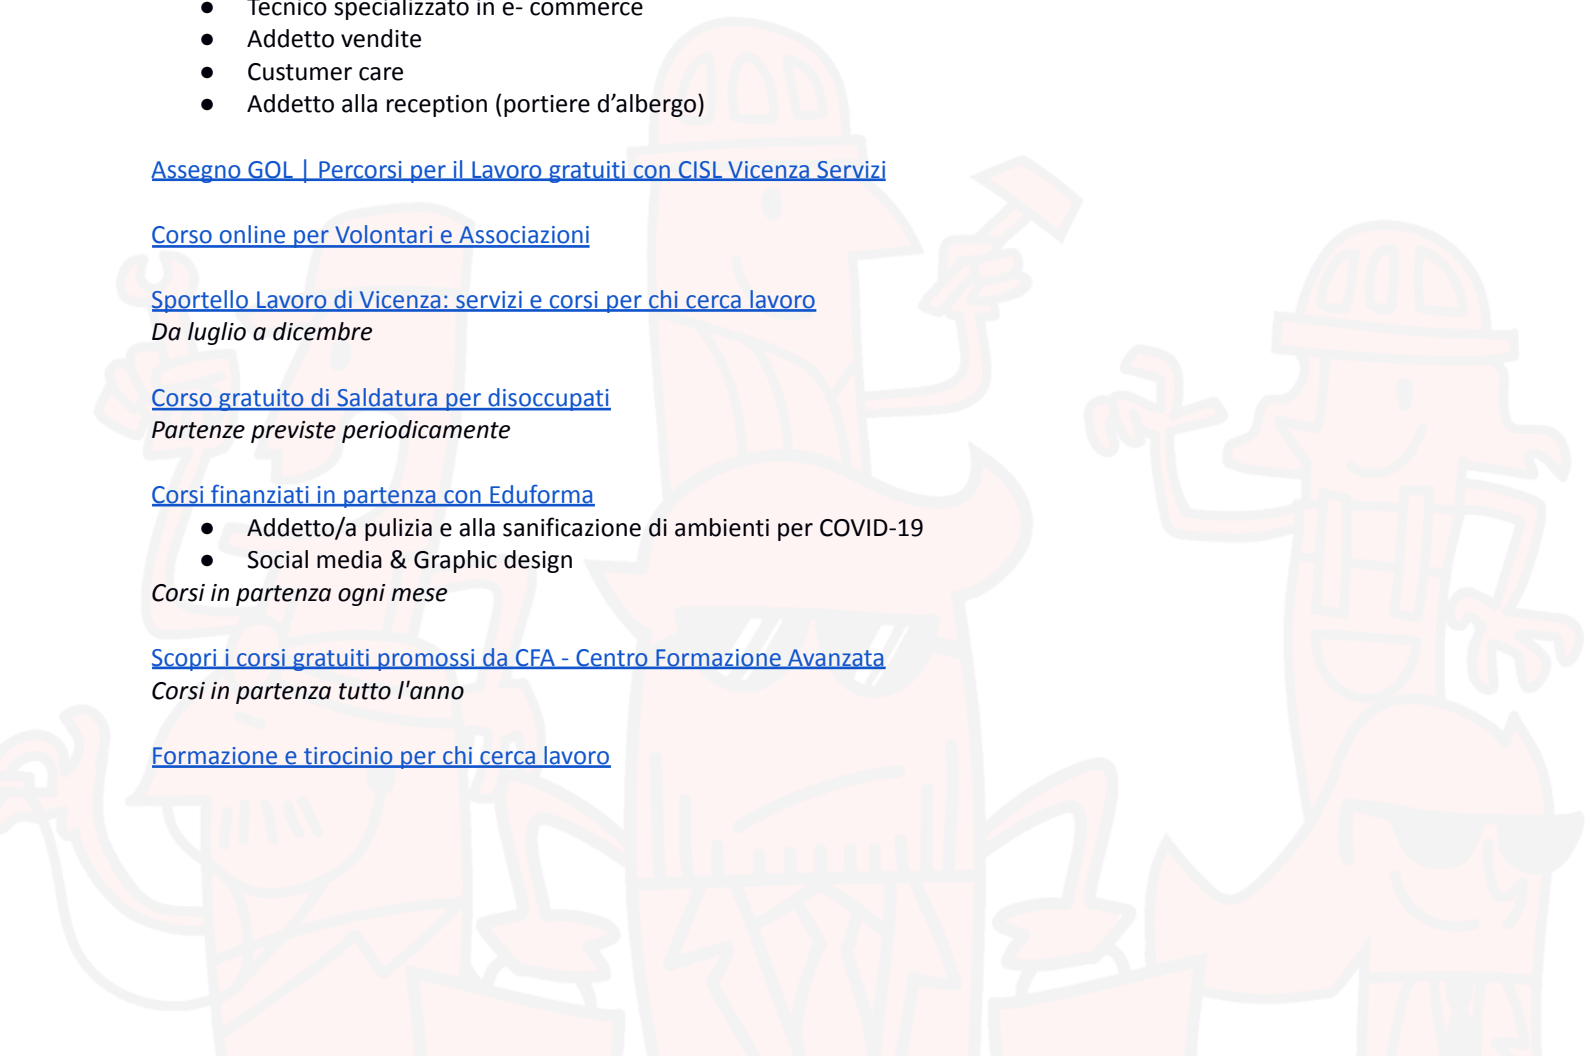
- Tecnico specializzato in e- commerce
- Addetto vendite
- Custumer care
- Addetto alla reception (portiere d’albergo)

Assegno GOL | Percorsi per il Lavoro gratuiti con CISL Vicenza Servizi

Corso online per Volontari e Associazioni

Sportello Lavoro di Vicenza: servizi e corsi per chi cerca lavoro
Da luglio a dicembre

Corso gratuito di Saldatura per disoccupati
Partenze previste periodicamente

Corsi finanziati in partenza con Eduforma
- Addetto/a pulizia e alla sanificazione di ambienti per COVID-19
- Social media & Graphic design
Corsi in partenza ogni mese

Scopri i corsi gratuiti promossi da CFA - Centro Formazione Avanzata
Corsi in partenza tutto l'anno

Formazione e tirocinio per chi cerca lavoro